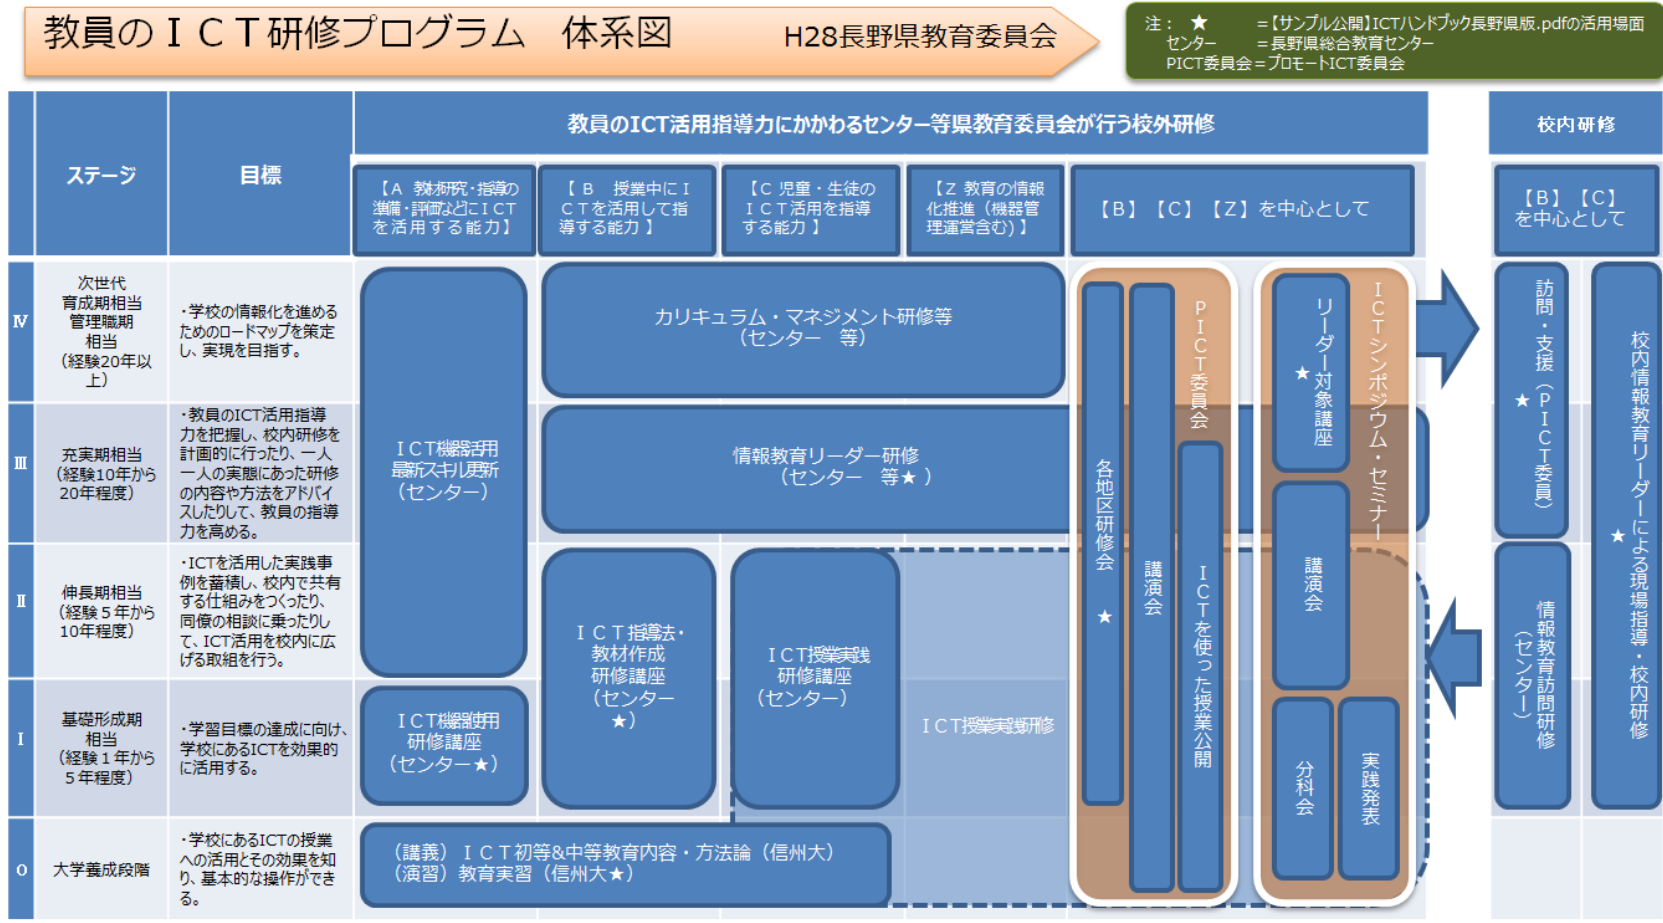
教員のＩＣＴ研修プログラム　体系図　H28長野県教育委員会

注：★　＝【サンプル公開】ICTハンドブック長野県版.pdfの活用場面
センター　＝長野県総合教育センター
PICT委員会＝プロモートICT委員会

| ステージ | | 目標 |
|---|---|---|
| Ⅳ | 次世代育成期相当 管理職期相当（経験20年以上） | ・学校の情報化を進めるためのロードマップを策定し、実現を目指す。 |
| Ⅲ | 充実期相当（経験10年から20年程度） | ・教員のICT活用指導力を把握し、校内研修を計画的に行ったり、一人一人の実態にあった研修の内容や方法をアドバイスしたりして、教員の指導力を高める。 |
| Ⅱ | 伸長期相当（経験５年から10年程度） | ・ICTを活用した実践事例を蓄積し、校内で共有する仕組みをつくったり、同僚の相談に乗ったりして、ICT活用を校内に広げる取組を行う。 |
| Ⅰ | 基礎形成期相当（経験１年から５年程度） | ・学習目標の達成に向け、学校にあるICTを効果的に活用する。 |
| 0 | 大学養成段階 | ・学校にあるICTの授業への活用とその効果を知り、基本的な操作ができる。 |

教員のICT活用指導力にかかわるセンター等県教育委員会が行う校外研修

【Ａ　教材研究・指導の準備・評価などにＩＣＴを活用する能力】
【Ｂ　授業中にＩＣＴを活用して指導する能力】
【Ｃ　児童・生徒のＩＣＴ活用を指導する能力】
【Ｚ　教育の情報化推進（機器管理運営含む）】
【Ｂ】【Ｃ】【Ｚ】を中心として

校内研修
【Ｂ】【Ｃ】を中心として

カリキュラム・マネジメント研修等（センター　等）
情報教育リーダー研修（センター　等★）
ＩＣＴ機器活用最新スキル更新（センター）
ＩＣＴ指導法・教材作成研修講座（センター★）
ＩＣＴ授業実践研修講座（センター）
ＩＣＴ授業実践研修
ＩＣＴ機器活用研修講座（センター★）
（講義）ＩＣＴ初等&中等教育内容・方法論（信州大）
（演習）教育実習（信州大★）

ＰＩＣＴ委員会
各地区研修会★
講演会
ＩＣＴを使った授業公開
ＩＣＴシンポジウム・セミナー
リーダー対象講座★
講演会
分科会
実践発表

訪問・支援（ＰＩＣＴ委員）★
情報教育訪問研修（センター）
校内情報教育リーダーによる現場指導・校内研修★